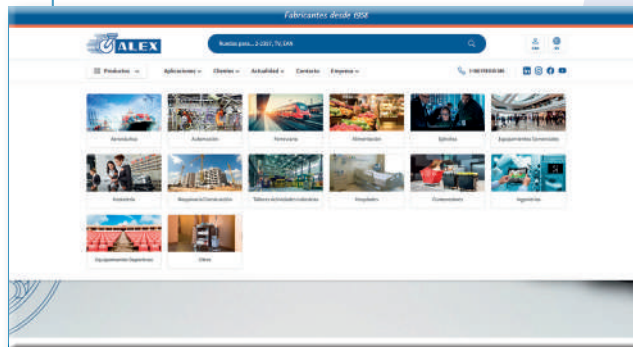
Fabricantes desde 1958

ALEX

Buscar pos... 2-1307, TV, EAN

Productos

Aplicaciones ∨ Clientes ∨ Actualidad ∨ Contacto Empresa ∨

Aeronáutica

Automoción

Ferroviario

Alimentación

Ejército

Equipamientos Comerciales

Hostelería

Maquinaria/Construcción

Talleres/Actividades Industriales

Hospitales

Contenedores

Ingenierías

Equipamientos Deportivos

Otros